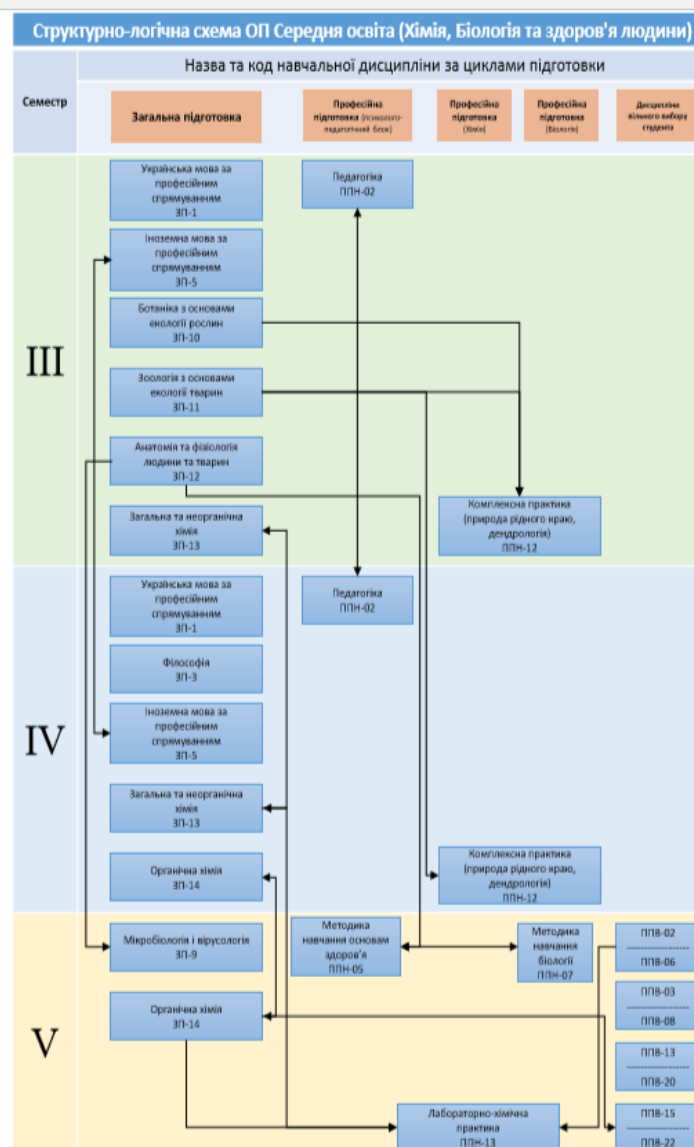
Структурно-логічна схема ОП Середня освіта (Хімія, Біологія та здоров'я людини)

Назва та код навчальної дисципліни за циклами підготовки

Семестр

Загальна підготовка

Професійна підготовка (психолого-педагогічний блок)

Професійна підготовка (Хімія)

Професійна підготовка (Біологія)

Дисципліни вільного вибору студента

III

Українська мова за професійним спрямуванням ЗП-1

Педагогіка ППН-02

Іноземна мова за професійним спрямуванням ЗП-5

Ботаніка з основами екології рослин ЗП-10

Зоологія з основами екології тварин ЗП-11

Анатомія та фізіологія людини та тварин ЗП-12

Загальна та неорганічна хімія ЗП-13

Комплексна практика (природа рідного краю, дендрологія) ППН-12

IV

Українська мова за професійним спрямуванням ЗП-1

Педагогіка ППН-02

Філософія ЗП-3

Іноземна мова за професійним спрямуванням ЗП-5

Загальна та неорганічна хімія ЗП-13

Комплексна практика (природа рідного краю, дендрологія) ППН-12

Органічна хімія ЗП-14

V

Мікробіологія і вірусологія ЗП-9

Методика навчання основам здоров'я ППН-05

Методика навчання біології ППН-07

ППВ-02
ППВ-06

ППВ-03
ППВ-08

Органічна хімія ЗП-14

ППВ-13
ППВ-20

Лабораторно-хімічна практика ППН-13

ППВ-15
ППВ-22